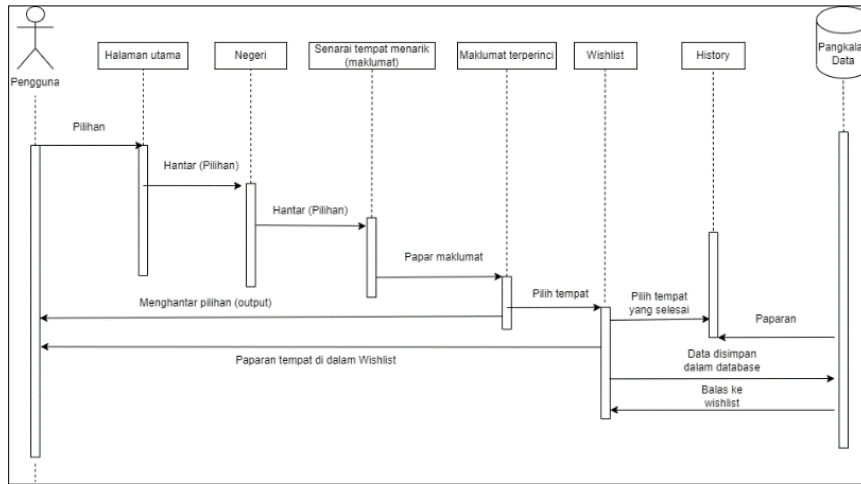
Pengguna

Halaman utama

Negeri

Senarai tempat menarik (maklumat)

Maklumat terperinci

Wishlist

History

Pangkalan Data

Pilihan

Hantar (Pilihan)

Hantar (Pilihan)

Papar maklumat

Pilih tempat

Pilih tempat yang selesai

Paparan

Menghantar pilihan (output)

Paparan tempat di dalam Wishlist

Data disimpan dalam database

Balas ke wishlist